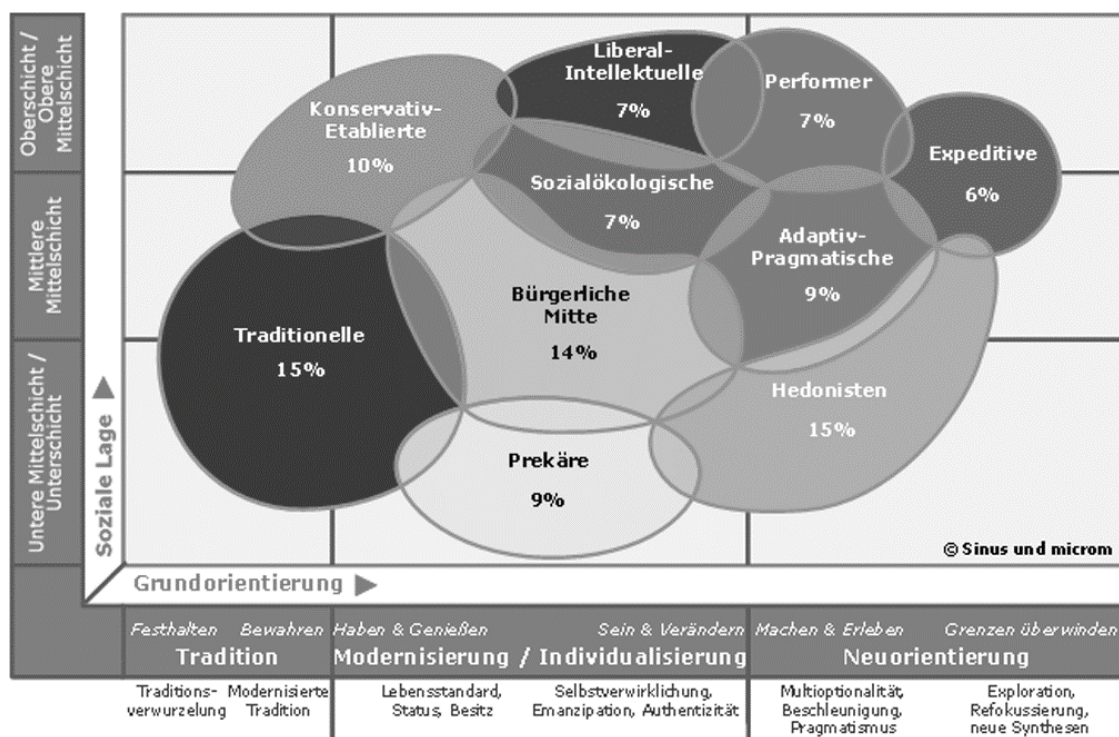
Oberschicht / Obere Mittelschicht

Mittlere Mittelschicht

Untere Mittelschicht / Unterschicht

Soziale Lage

Liberal-Intellektuelle 7%

Performer 7%

Konservativ-Etablierte 10%

Expeditive 6%

Sozialökologische 7%

Adaptiv-Pragmatische 9%

Bürgerliche Mitte 14%

Traditionelle 15%

Hedonisten 15%

Prekäre 9%

© Sinus und microm

Grundorientierung

Festhalten Bewahren Haben & Genießen Sein & Verändern Machen & Erleben Grenzen überwinden

Tradition Modernisierung / Individualisierung Neuorientierung

Traditionsverwurzelung Modernisierte Tradition Lebensstandard, Status, Besitz Selbstverwirklichung, Emanzipation, Authentizität Multioptionalität, Beschleunigung, Pragmatismus Exploration, Refokussierung, neue Synthesen